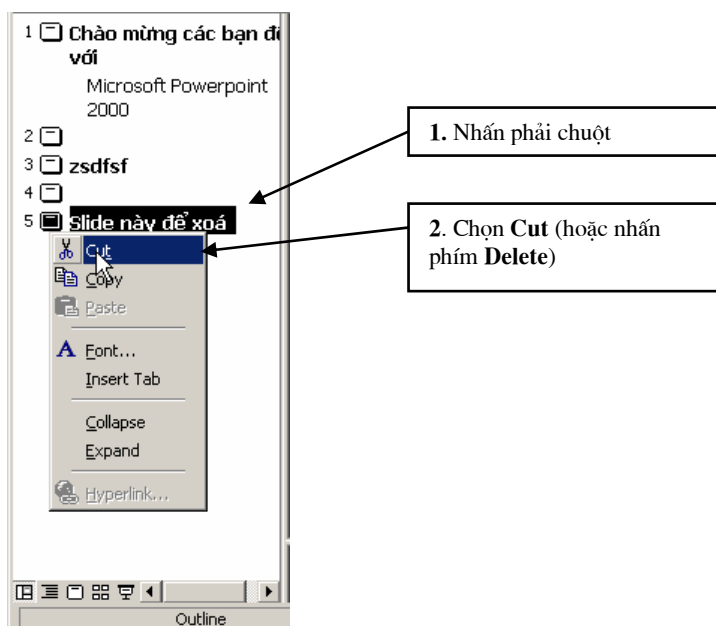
1 Chào mừng các bạn đ với

Microsoft Powerpoint 2000

2

3 zsdfsf

4

5 Slide này để xoá

Cut

Copy

Paste

Font...

Insert Tab

Collapse

Expand

Hyperlink...

Outline

**1.** Nhấn phải chuột

**2**. Chọn **Cut** (hoặc nhấn phím **Delete**)